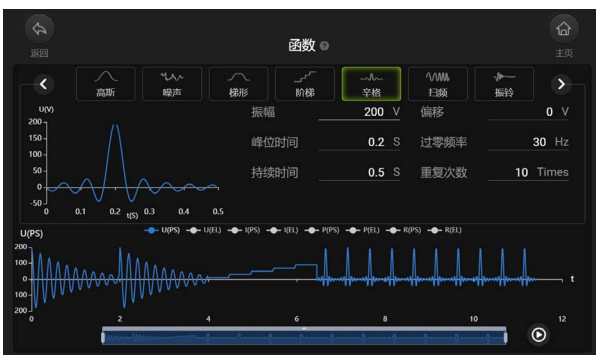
返回

函数

主页

高斯 噪声 梯形 阶梯 辛格 扫频 振铃

U(V)
200
150
100
50
0
-50
0 0.1 0.2 0.3 0.4 0.5
t(S)

振幅 200 V
偏移 0 V
峰位时间 0.2 S
过零频率 30 Hz
持续时间 0.5 S
重复次数 10 Times

U(PS)
U(PS) U(EL) I(PS) I(EL) P(PS) P(EL) R(PS) R(EL)
200
100
0
-100
-200
0 2 4 6 8 10 12
t